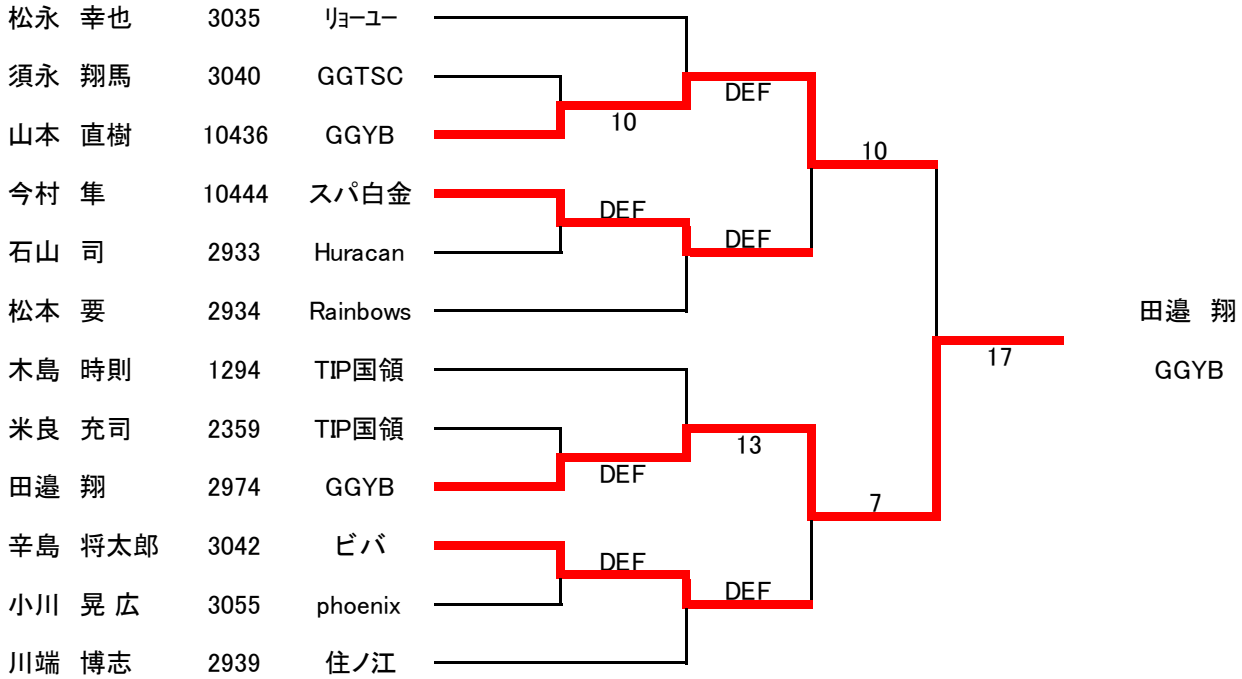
| | | |
|---|---|---|
| 松永 幸也 | 3035 | ﾘｮｰﾕｰ |
| 須永 翔馬 | 3040 | GGTSC |
| 山本 直樹 | 10436 | GGYB |
| 今村 隼 | 10444 | スパ白金 |
| 石山 司 | 2933 | Huracan |
| 松本 要 | 2934 | Rainbows |
| 木島 時則 | 1294 | TIP国領 |
| 米良 充司 | 2359 | TIP国領 |
| 田邉 翔 | 2974 | GGYB |
| 辛島 将太郎 | 3042 | ビバ |
| 小川 晃 広 | 3055 | phoenix |
| 川端 博志 | 2939 | 住ノ江 |

DEF
10
10
DEF
DEF
17
13
DEF
7
DEF
DEF

田邉 翔
GGYB